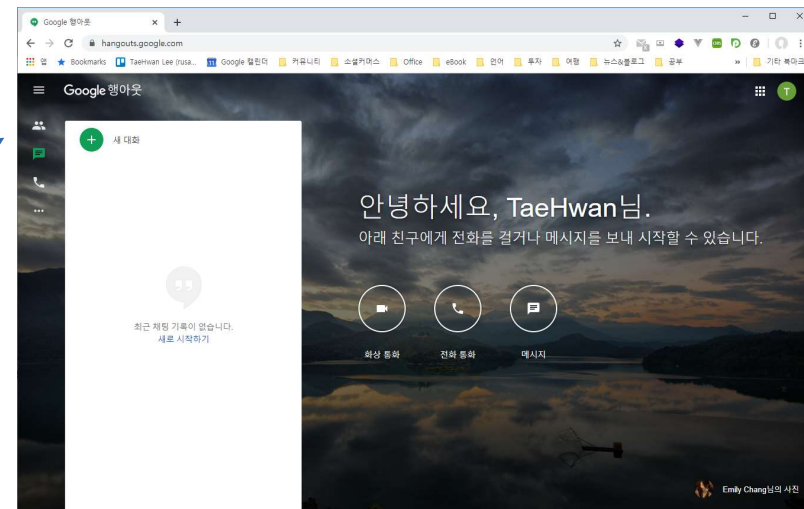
Google 행아웃
hangouts.google.com
앱 Bookmarks TaeHwan Lee (rusa... Google 캘린더 커뮤니티 소셜커머스 Office eBook 언어 투자 여행 뉴스&블로그 공부 » 기타 북마크

Google 행아웃

새 대화

최근 채팅 기록이 없습니다.
새로 시작하기

안녕하세요, TaeHwan님.
아래 친구에게 전화를 걸거나 메시지를 보내 시작할 수 있습니다.

화상 통화 전화 통화 메시지

Emily Chang님의 사진